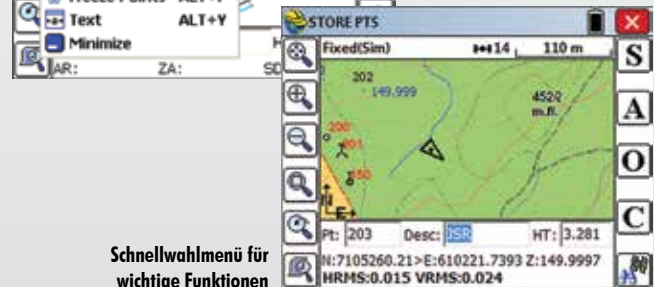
Freeze Points ALT+F
Text ALT+Y
Minimize
AR: ZA: SD

STORE PTS
Fixed(Sim) 14 110 m
202
149.999
4520
m.fl.
200
201
250
Pt: 203 Desc: JSR HT: 3.281
N:7105260.21>E:610221.7393 Z:149.9997
HRMS:0.015 VRMS:0.024
S
A
O
C

Schnellwahlmenü für wichtige Funktionen